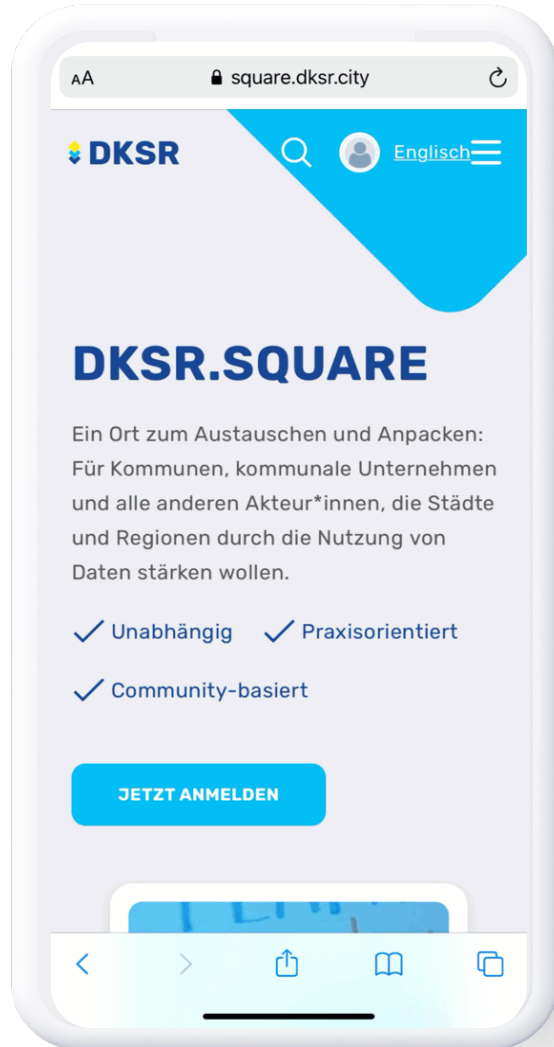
AA square.dksr.city

DKSR

Englisch

DKSR.SQUARE

Ein Ort zum Austauschen und Anpacken: Für Kommunen, kommunale Unternehmen und alle anderen Akteur*innen, die Städte und Regionen durch die Nutzung von Daten stärken wollen.

Unabhängig Praxisorientiert

Community-basiert

JETZT ANMELDEN